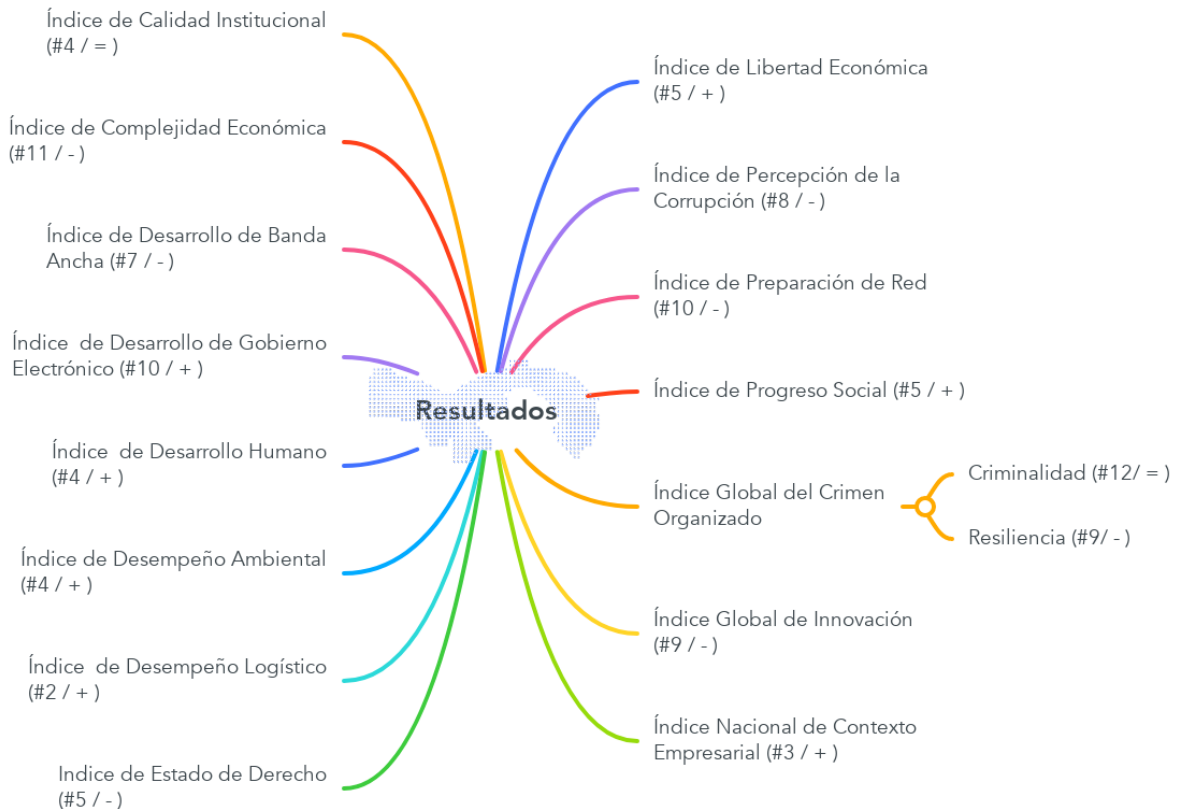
Resultados

Índice de Calidad Institucional (#4 / = )

Índice de Complejidad Económica (#11 / - )

Índice de Desarrollo de Banda Ancha (#7 / - )

Índice  de Desarrollo de Gobierno Electrónico (#10 / + )

Índice  de Desarrollo Humano (#4 / + )

Índice de Desempeño Ambiental (#4 / + )

Índice  de Desempeño Logístico (#2 / + )

Indice de Estado de Derecho (#5 / - )

Índice de Libertad Económica (#5 / + )

Índice de Percepción de la Corrupción (#8 / - )

Índice de Preparación de Red (#10 / - )

Índice de Progreso Social (#5 / + )

Índice Global del Crimen Organizado

Criminalidad (#12/ = )

Resiliencia (#9/ - )

Índice Global de Innovación (#9 / - )

Índice Nacional de Contexto Empresarial (#3 / + )